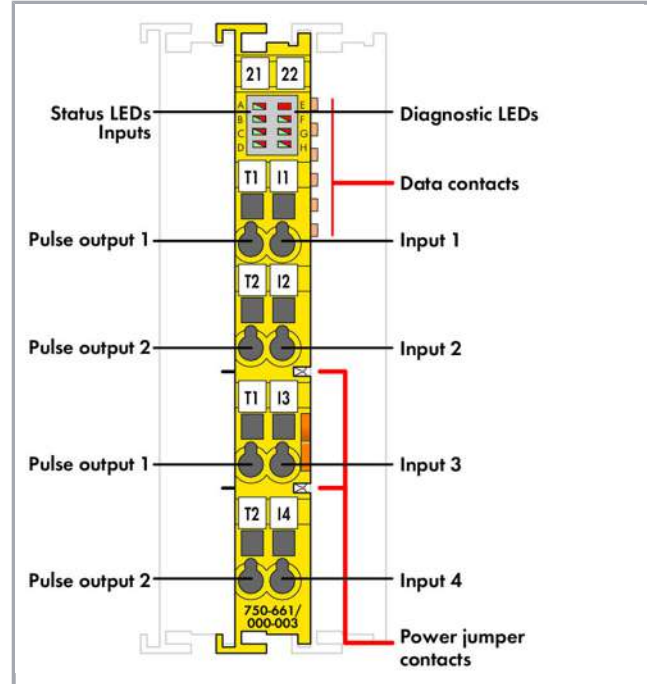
21 22

Status LEDs Inputs

A B C D

E F G H

Diagnostic LEDs

Data contacts

T1 I1

Pulse output 1

Input 1

T2 I2

Pulse output 2

Input 2

T1 I3

Pulse output 1

Input 3

T2 I4

Pulse output 2

Input 4

750-661/000-003

Power jumper contacts